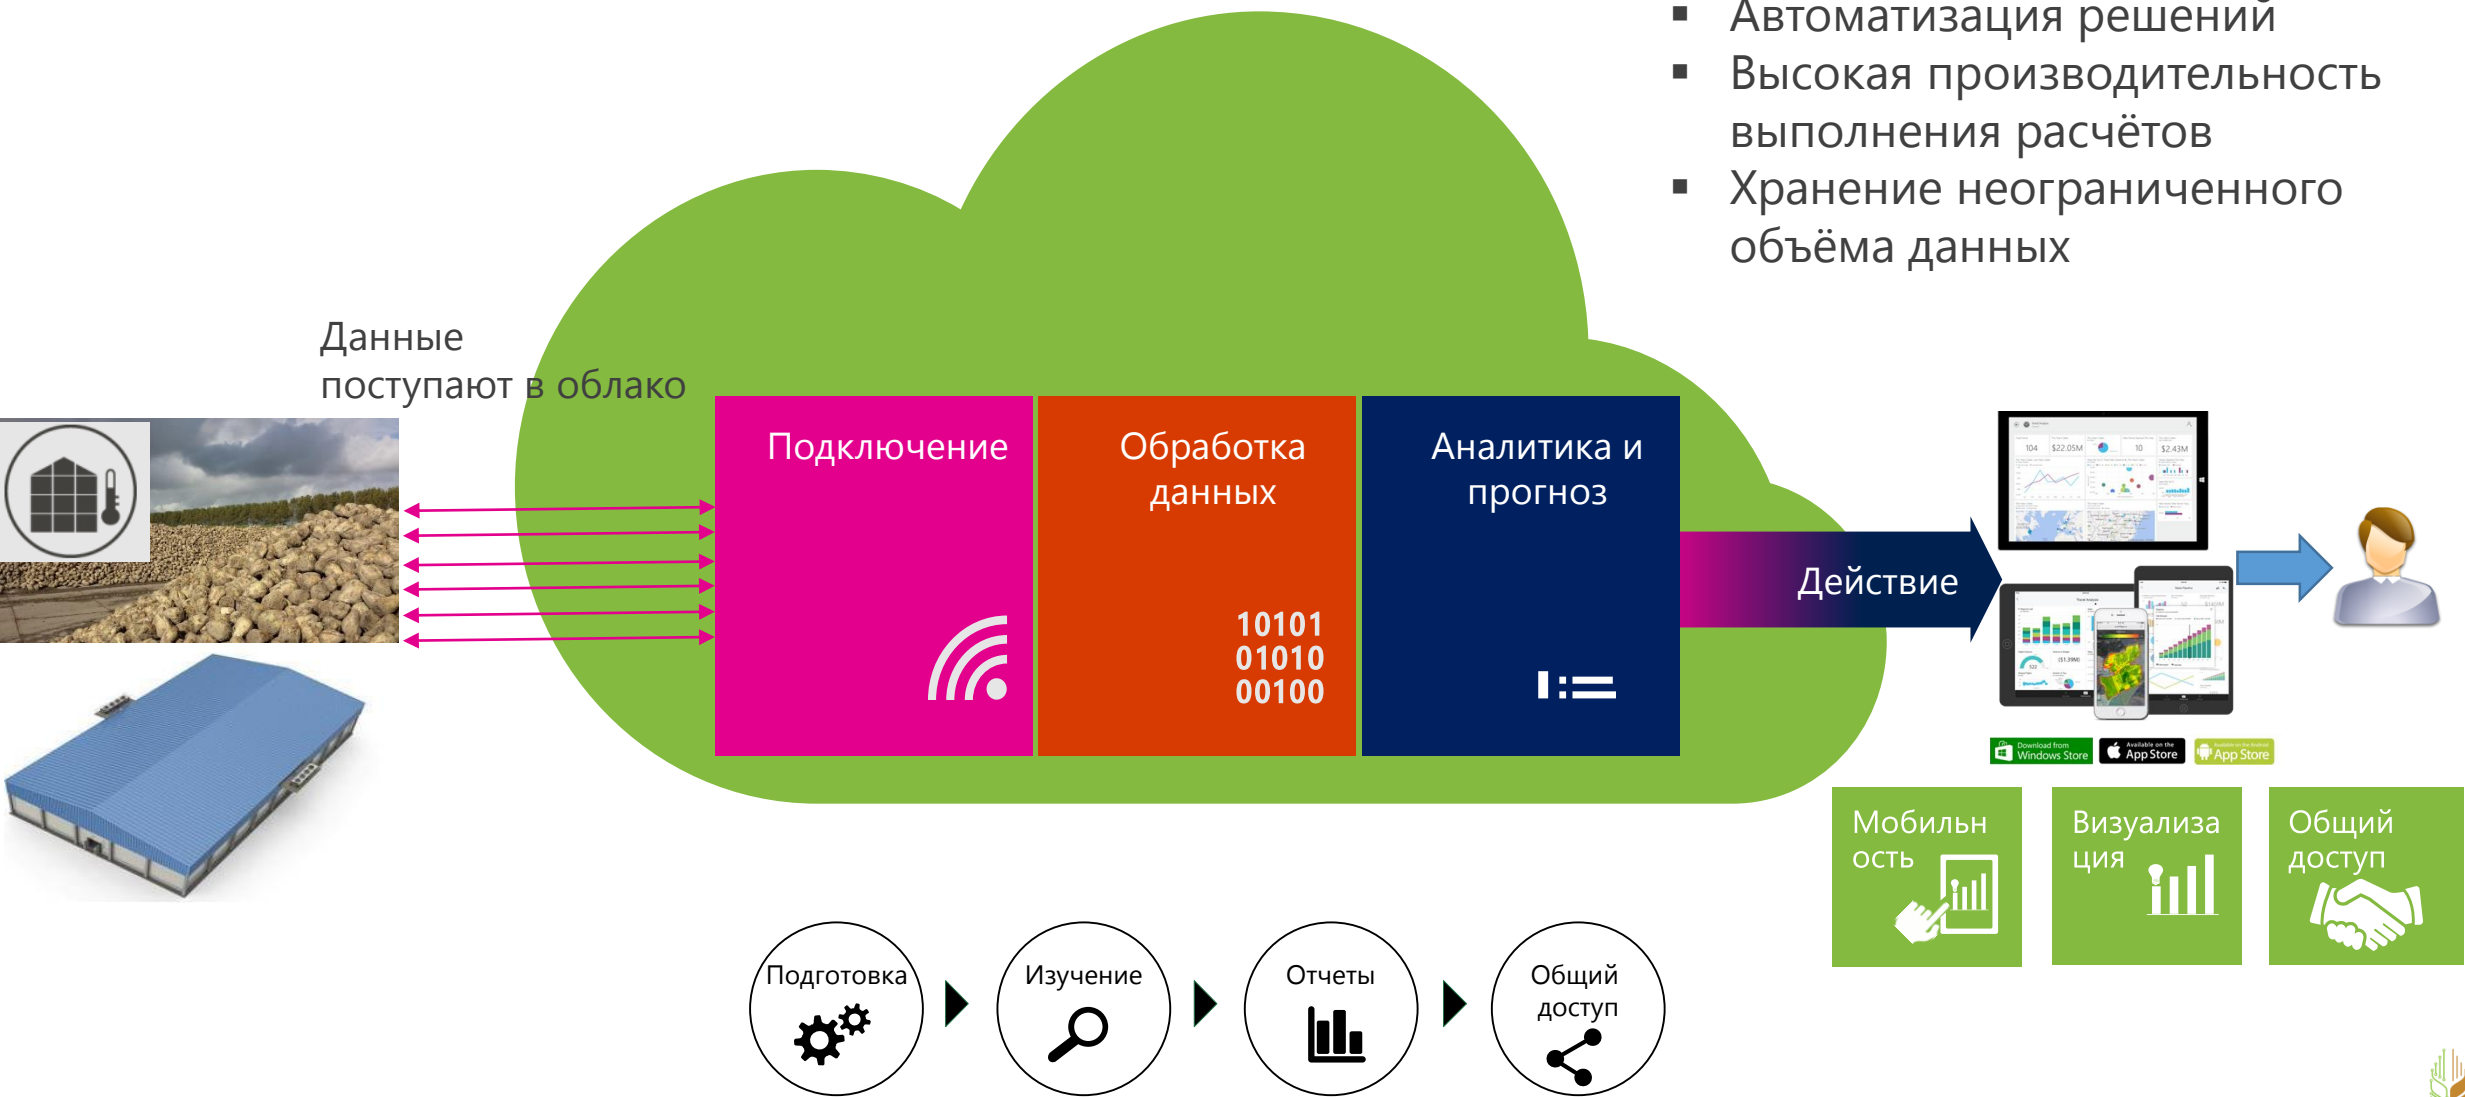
Автоматизация решений
Высокая производительность выполнения расчётов
Хранение неограниченного объёма данных

Данные поступают в облако

Подключение

Обработка данных

10101
01010
00100

Аналитика и прогноз

Действие

104 $22.05M 10 $2.43M

Download from Windows Store
Available on the App Store
Available on the Android App Store

Мобильность

Визуализация

Общий доступ

Подготовка

Изучение

Отчеты

Общий доступ